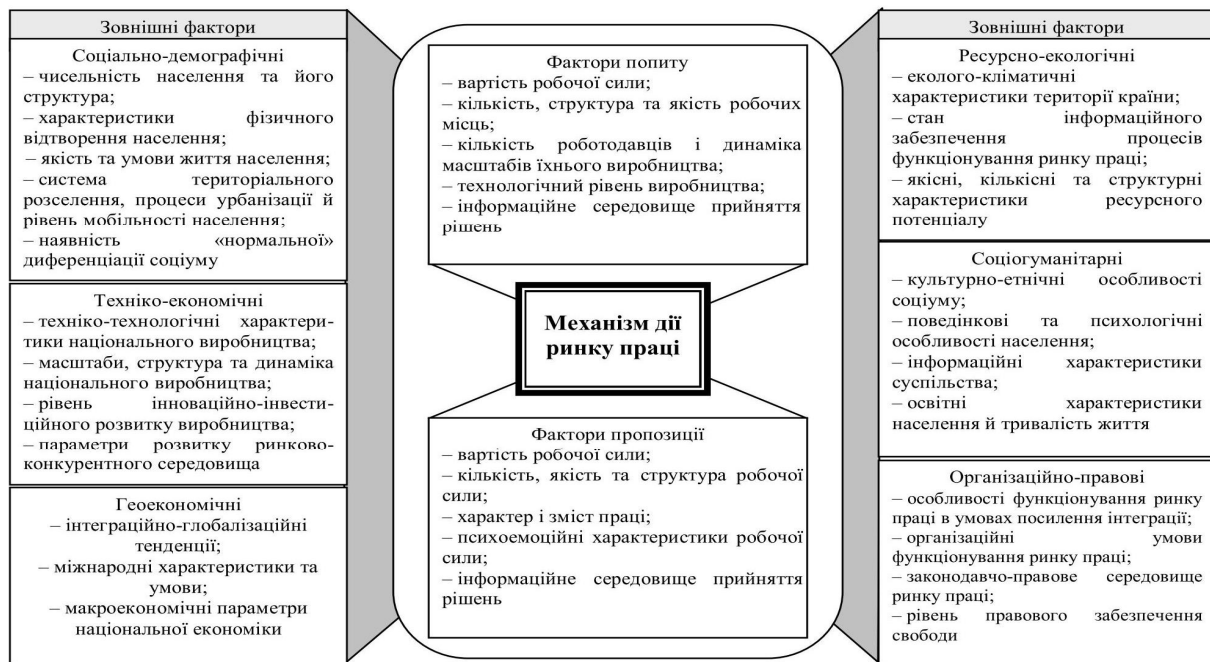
Зовнішні фактори

Соціально-демографічні
– чисельність населення та його структура;
– характеристики фізичного відтворення населення;
– якість та умови життя населення;
– система територіального розселення, процеси урбанізації й рівень мобільності населення;
– наявність «нормальної» диференціації соціуму

Техніко-економічні
– техніко-технологічні характеристики національного виробництва;
– масштаби, структура та динаміка національного виробництва;
– рівень інноваційно-інвестиційного розвитку виробництва;
– параметри розвитку ринково-конкурентного середовища

Геоекономічні
– інтеграційно-глобалізаційні тенденції;
– міжнародні характеристики та умови;
– макроекономічні параметри національної економіки

Фактори попиту
– вартість робочої сили;
– кількість, структура та якість робочих місць;
– кількість роботодавців і динаміка масштабів їхнього виробництва;
– технологічний рівень виробництва;
– інформаційне середовище прийняття рішень

Механізм дії ринку праці

Фактори пропозиції
– вартість робочої сили;
– кількість, якість та структура робочої сили;
– характер і зміст праці;
– психоемоційні характеристики робочої сили;
– інформаційне середовище прийняття рішень

Зовнішні фактори

Ресурсно-екологічні
– еколого-кліматичні характеристики території країни;
– стан інформаційного забезпечення процесів функціонування ринку праці;
– якісні, кількісні та структурні характеристики ресурсного потенціалу

Соціогуманітарні
– культурно-етнічні особливості соціуму;
– поведінкові та психологічні особливості населення;
– інформаційні характеристики суспільства;
– освітні характеристики населення й тривалість життя

Організаційно-правові
– особливості функціонування ринку праці в умовах посилення інтеграції;
– організаційні умови функціонування ринку праці;
– законодавчо-правове середовище ринку праці;
– рівень правового забезпечення свободи